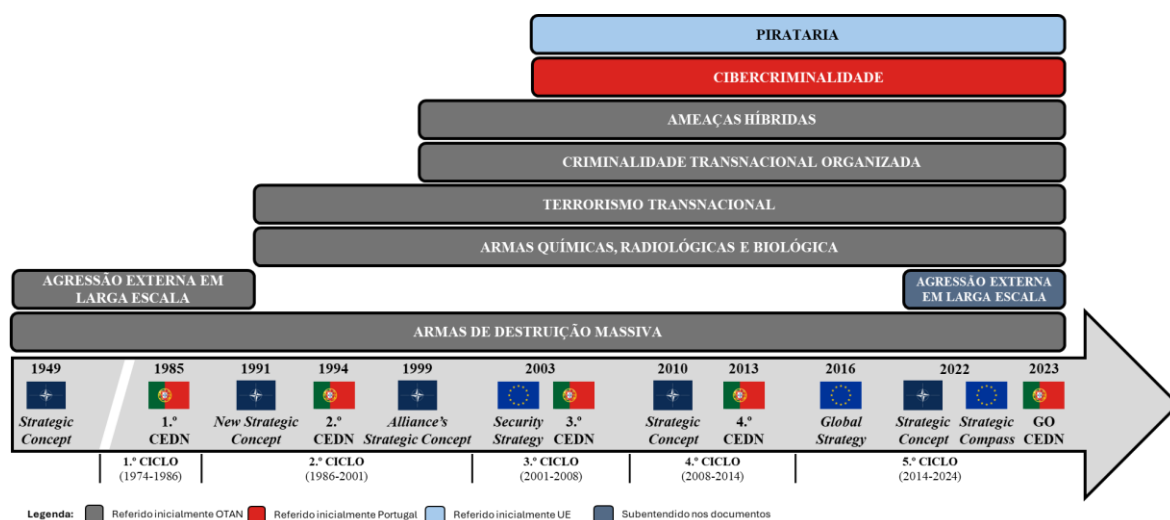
PIRATARIA

CIBERCRIMINALIDADE

AMEAÇAS HÍBRIDAS

CRIMINALIDADE TRANSNACIONAL ORGANIZADA

TERRORISMO TRANSNACIONAL

ARMAS QUÍMICAS, RADIOLÓGICAS E BIOLÓGICA

AGRESSÃO EXTERNA EM LARGA ESCALA

AGRESSÃO EXTERNA EM LARGA ESCALA

ARMAS DE DESTRUIÇÃO MASSIVA

1949 Strategic Concept

1985 1.º CEDN

1991 New Strategic Concept

1994 2.º CEDN

1999 Alliance's Strategic Concept

2003 Security Strategy 3.º CEDN

2010 Strategic Concept

2013 4.º CEDN

2016 Global Strategy

2022 Strategic Concept Strategic Compass

2023 GO CEDN

1.º CICLO (1974-1986)

2.º CICLO (1986-2001)

3.º CICLO (2001-2008)

4.º CICLO (2008-2014)

5.º CICLO (2014-2024)

Legenda: Referido inicialmente OTAN Referido inicialmente Portugal Referido inicialmente UE Subentendido nos documentos